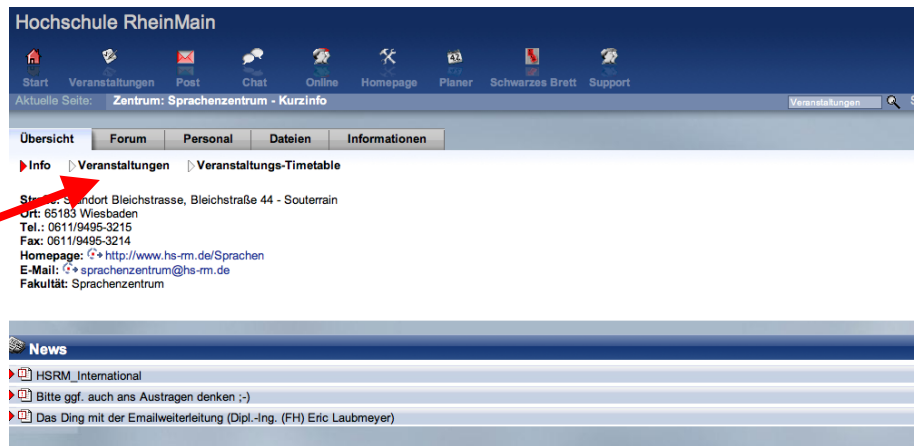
Hochschule RheinMain

Start Veranstaltungen Post Chat Online Homepage Planer Schwarzes Brett Support

Aktuelle Seite: Zentrum: Sprachenzentrum - Kurzinfo

Veranstaltungen

Übersicht Forum Personal Dateien Informationen

Info Veranstaltungen Veranstaltungs-Timetable

Stra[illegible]: S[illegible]ndort Bleichstrasse, Bleichstraße 44 - Souterrain
Ort: 65183 Wiesbaden
Tel.: 0611/9495-3215
Fax: 0611/9495-3214
Homepage: http://www.hs-rm.de/Sprachen
E-Mail: sprachenzentrum@hs-rm.de
Fakultät: Sprachenzentrum

News

HSRM_International

Bitte ggf. auch ans Austragen denken ;-)

Das Ding mit der Emailweiterleitung (Dipl.-Ing. (FH) Eric Laubmeyer)